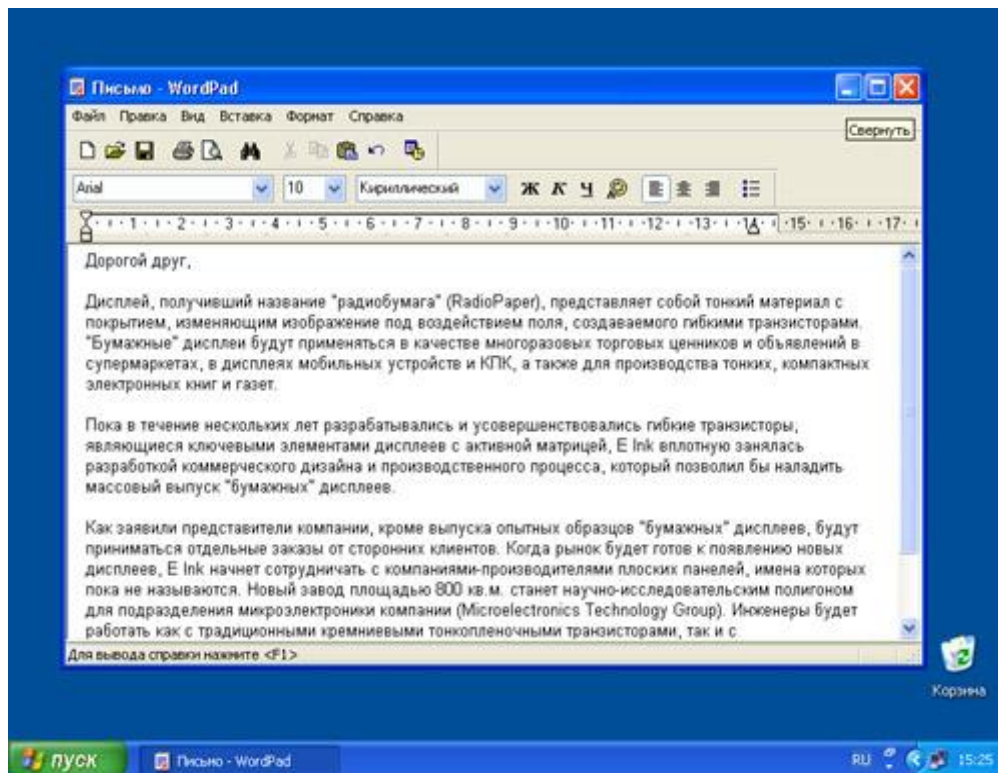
Письмо - WordPad

Файл Правка Вид Вставка Формат Справка

Свернуть

Arial 10 Кириллический Ж К Ч

1 2 3 4 5 6 7 8 9 10 11 12 13 14 15 16 17

Дорогой друг,

Дисплей, получивший название "радиобумага" (RadioPaper), представляет собой тонкий материал с покрытием, изменяющим изображение под воздействием поля, создаваемого гибкими транзисторами. "Бумажные" дисплеи будут применяться в качестве многоразовых торговых ценников и объявлений в супермаркетах, в дисплеях мобильных устройств и КПК, а также для производства тонких, компактных электронных книг и газет.

Пока в течение нескольких лет разрабатывались и усовершенствовались гибкие транзисторы, являющиеся ключевыми элементами дисплеев с активной матрицей, E Ink вплотную занялась разработкой коммерческого дизайна и производственного процесса, который позволил бы наладить массовый выпуск "бумажных" дисплеев.

Как заявили представители компании, кроме выпуска опытных образцов "бумажных" дисплеев, будут приниматься отдельные заказы от сторонних клиентов. Когда рынок будет готов к появлению новых дисплеев, E Ink начнет сотрудничать с компаниями-производителями плоских панелей, имена которых пока не называются. Новый завод площадью 800 кв.м. станет научно-исследовательским полигоном для подразделения микроэлектроники компании (Microelectronics Technology Group). Инженеры будет работать как с традиционными кремниевыми тонкопленочными транзисторами, так и с

Для вывода справки нажмите <F1>

Корзина

пуск

Письмо - WordPad

RU 15:25